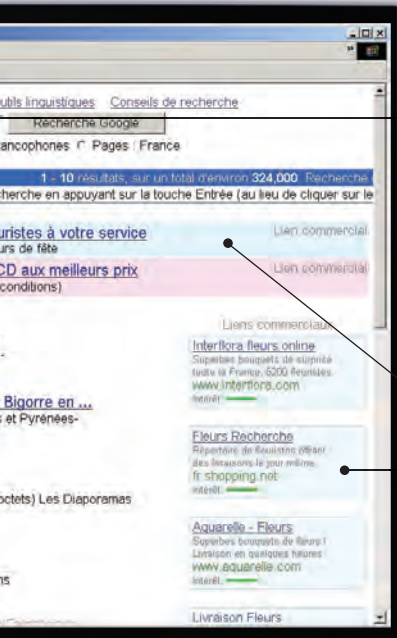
outils linguistiques Conseils de recherche

Recherche Google

ancophones ○ Pages : France

1 - 10 résultats, sur un total d'environ 324,000. Recherche

cherche en appuyant sur la touche Entrée (au lieu de cliquer sur le

uristes à votre service

urs de fête

Lien commercial

CD aux meilleurs prix

conditions)

Lien commercial

Liens commerciaux

Interflora fleurs online

Superbes bouquets de surprise toute la France. 6200 fleuristes.

www.interflora.com

Intérêt:

Bigorre en ...

s et Pyrénées-

Fleurs Recherche

Répertoire de fleuristes offrant des livraisons le jour même.

fr.shopping.net

Intérêt:

octets) Les Diaporamas

Aquarelle - Fleurs

Superbes bouquets de fleurs ! Livraison en quelques heures

www.aquarelle.com

Intérêt:

ns

Livraison Fleurs